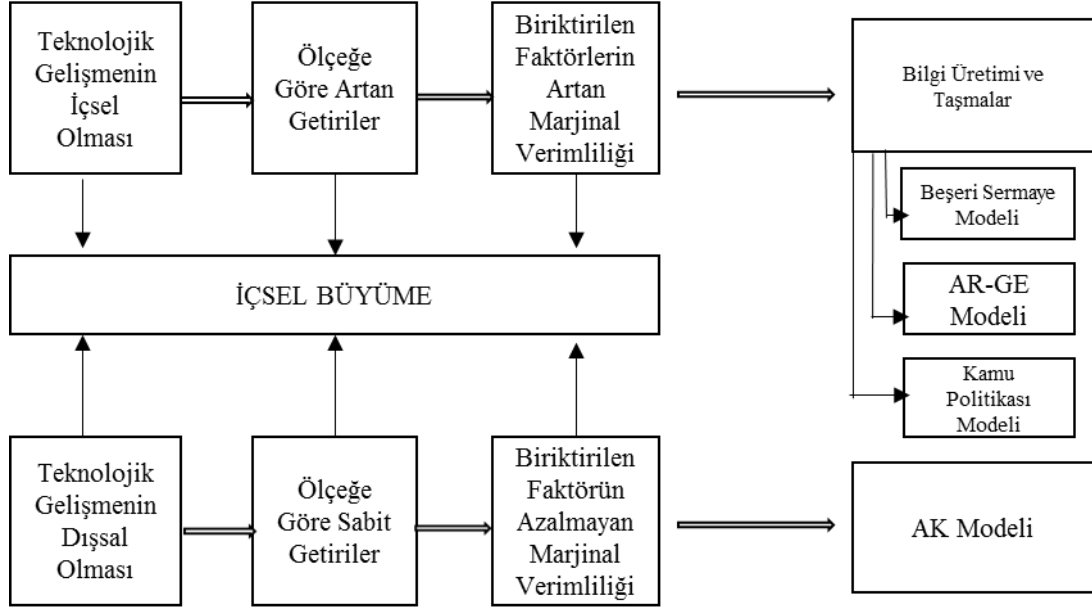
Teknolojik Gelişmenin İçsel Olması

Ölçeğe Göre Artan Getiriler

Biriktirilen Faktörlerin Artan Marjinal Verimliliği

Bilgi Üretimi ve Taşmalar

Beşeri Sermaye Modeli

AR-GE Modeli

Kamu Politikası Modeli

İÇSEL BÜYÜME

Teknolojik Gelişmenin Dışsal Olması

Ölçeğe Göre Sabit Getiriler

Biriktirilen Faktörün Azalmayan Marjinal Verimliliği

AK Modeli